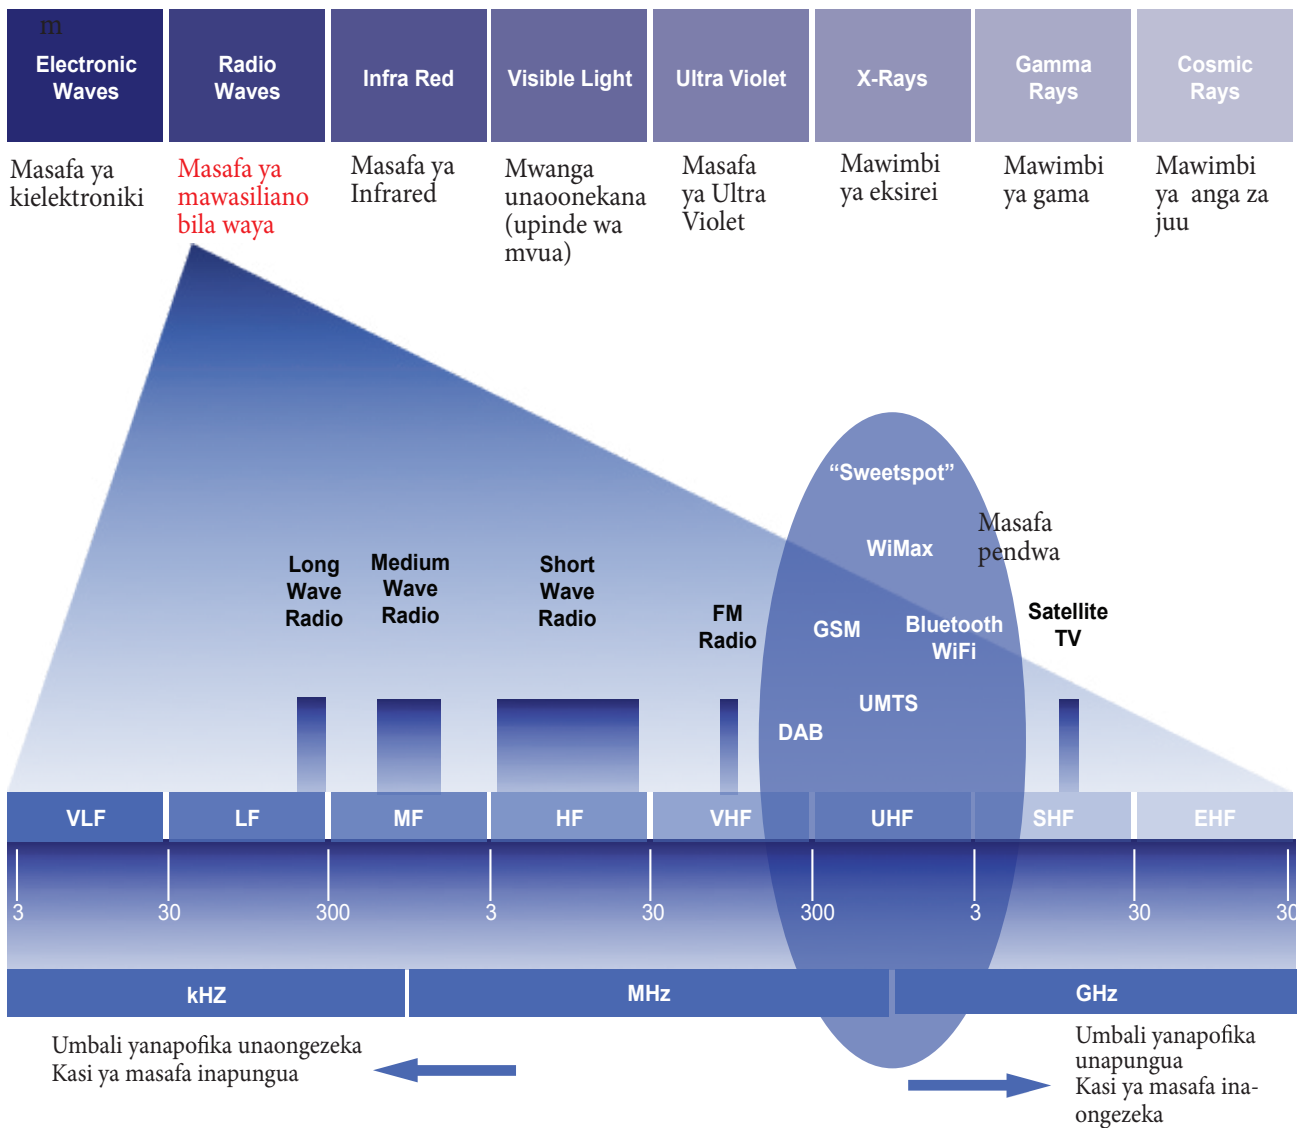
m

Electronic Waves

Radio Waves

Infra Red

Visible Light

Ultra Violet

X-Rays

Gamma Rays

Cosmic Rays

Masafa ya kielektroniki

Masafa ya mawasiliano bila waya

Masafa ya Infrared

Mwanga unaoonekana (upinde wa mvua)

Masafa ya Ultra Violet

Mawimbi ya eksirei

Mawimbi ya gama

Mawimbi ya anga za juu

"Sweetspot"

WiMax

Masafa pendwa

Long Wave Radio

Medium Wave Radio

Short Wave Radio

FM Radio

GSM

Bluetooth WiFi

Satellite TV

UMTS

DAB

VLF

LF

MF

HF

VHF

UHF

SHF

EHF

3

30

300

3

30

300

3

30

30

kHZ

MHz

GHz

Umbali yanapofika unaongezeka
Kasi ya masafa inapungua

Umbali yanapofika unapungua
Kasi ya masafa inaongezeka